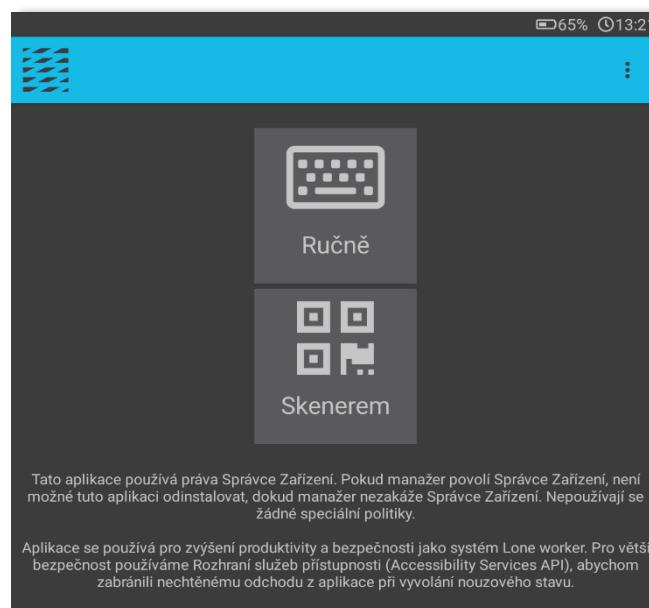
65% 13:2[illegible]

Ručně

Skenerem

Tato aplikace používá práva Správce Zařízení. Pokud manažer povolí Správce Zařízení, není možné tuto aplikaci odinstalovat, dokud manažer nezakáže Správce Zařízení. Nepoužívají se žádné speciální politiky.

Aplikace se používá pro zvýšení produktivity a bezpečnosti jako systém Lone worker. Pro větší bezpečnost používáme Rozhraní služeb přístupnosti (Accessibility Services API), abychom zabránili nechtěnému odchodu z aplikace při vyvolání nouzového stavu.